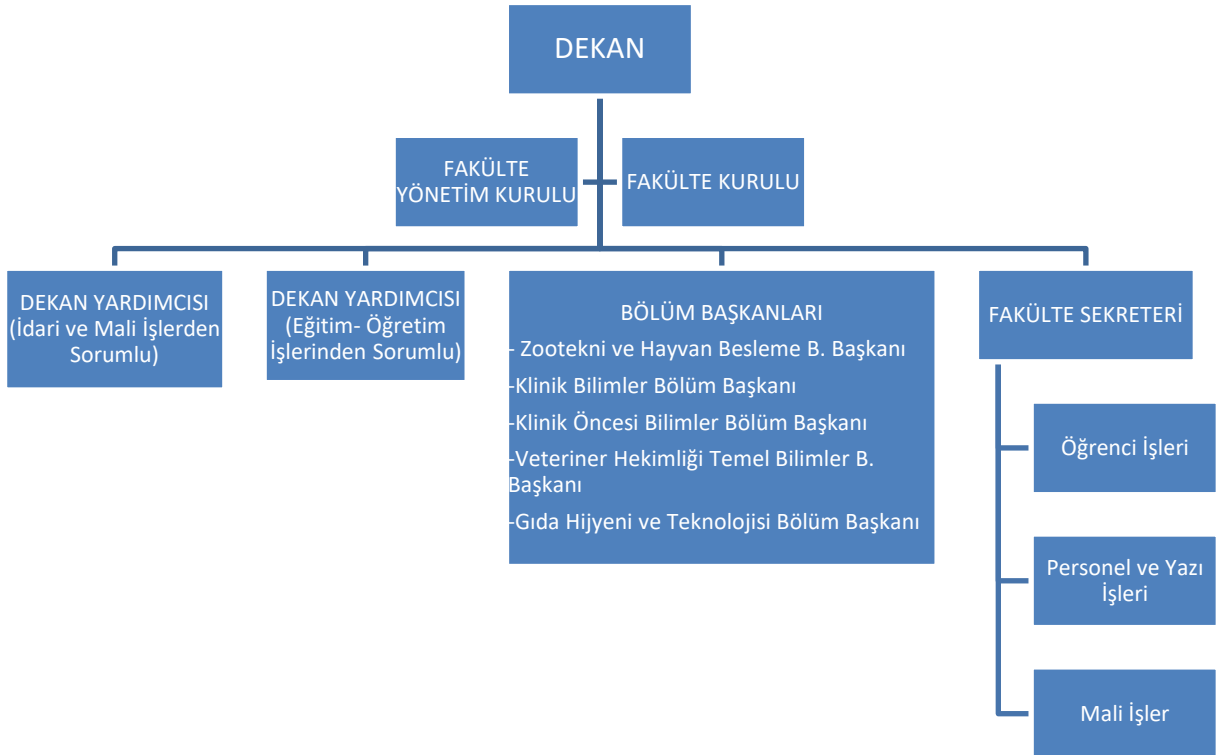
DEKAN

FAKÜLTE YÖNETİM KURULU

FAKÜLTE KURULU

DEKAN YARDIMCISI (İdari ve Mali İşlerden Sorumlu)

DEKAN YARDIMCISI (Eğitim- Öğretim İşlerinden Sorumlu)

BÖLÜM BAŞKANLARI
- Zootekni ve Hayvan Besleme B. Başkanı
-Klinik Bilimler Bölüm Başkanı
-Klinik Öncesi Bilimler Bölüm Başkanı
-Veteriner Hekimliği Temel Bilimler B. Başkanı
-Gıda Hijyeni ve Teknolojisi Bölüm Başkanı

FAKÜLTE SEKRETERİ

Öğrenci İşleri

Personel ve Yazı İşleri

Mali İşler